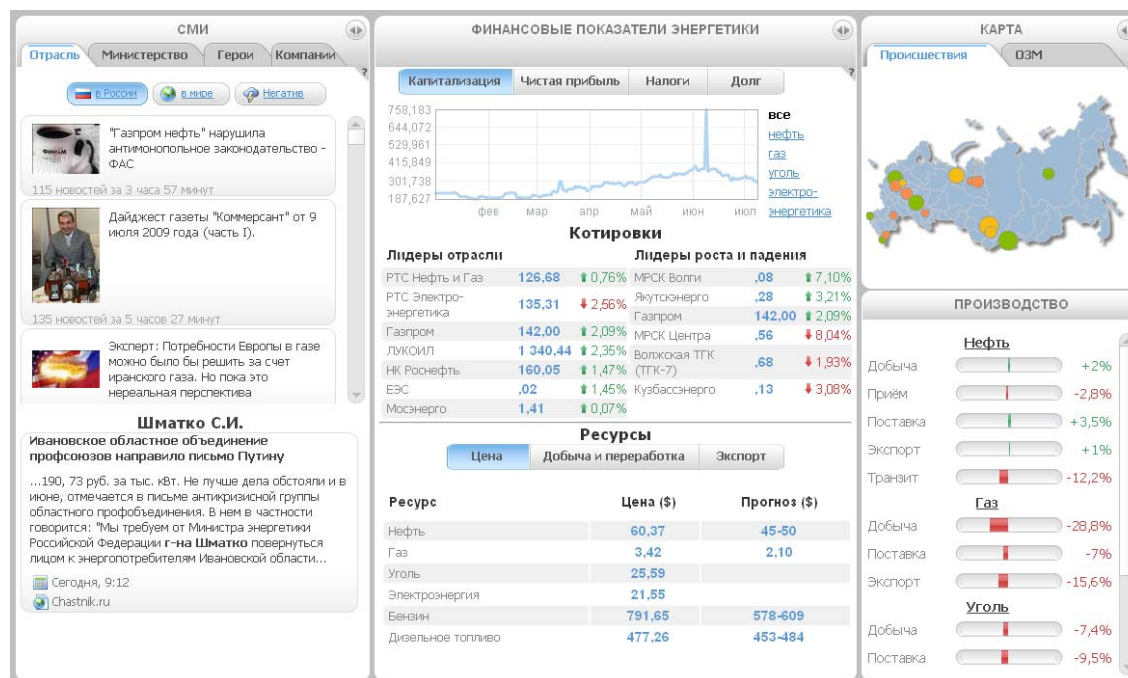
СМИ

Отрасль | Министерство | Герои | Компании

в России | в мире | Негатив

"Газпром нефть" нарушила антимонопольное законодательство - ФАС

115 новостей за 3 часа 57 минут

Дайджест газеты "Коммерсант" от 9 июля 2009 года (часть I).

135 новостей за 5 часов 27 минут

Эксперт: Потребности Европы в газе можно было бы решить за счет иранского газа. Но пока это нереальная перспектива

Шматко С.И.

Ивановское областное объединение профсоюзов направило письмо Путину

...190, 73 руб. за тыс. кВт. Не лучше дела обстояли и в июне, отмечается в письме антикризисной группы областного профобъединения. В нем в частности говорится: "Мы требуем от Министра энергетики Российской Федерации г-на Шматко повернуться лицом к энергопотребителям Ивановской области...

Сегодня, 9:12
Chastnik.ru

ФИНАНСОВЫЕ ПОКАЗАТЕЛИ ЭНЕРГЕТИКИ

Капитализация | Чистая прибыль | Налоги | Долг

758,183
644,072
529,961
415,849
301,738
187,627

фев | мар | апр | май | июн | июл

все
нефть
газ
уголь
электро-энергетика

Котировки

Лидеры отрасли

| | | |
|---|---|---|
| РТС Нефть и Газ | 126,68 | 0,76% |
| РТС Электро-энергетика | 135,31 | 2,56% |
| Газпром | 142,00 | 2,09% |
| ЛУКОЙЛ | 1 340,44 | 2,35% |
| НК Роснефть | 160,05 | 1,47% |
| ЕЭС | ,02 | 1,45% |
| Мосэнерго | 1,41 | 0,07% |

Лидеры роста и падения

| | | |
|---|---|---|
| МРСК Волги | ,08 | 7,10% |
| Якутскэнерго | ,28 | 3,21% |
| Газпром | 142,00 | 2,09% |
| МРСК Центра | ,56 | 8,04% |
| Волжская ТГК (ТГК-7) | ,68 | 1,93% |
| Кузбассэнерго | ,13 | 3,08% |

Ресурсы

Цена | Добыча и переработка | Экспорт

| Ресурс | Цена ($) | Прогноз ($) |
|---|---|---|
| Нефть | 60,37 | 45-50 |
| Газ | 3,42 | 2,10 |
| Уголь | 25,59 | |
| Электроэнергия | 21,55 | |
| Бензин | 791,65 | 578-609 |
| Дизельное топливо | 477,26 | 453-484 |

КАРТА

Происшествия | ОЗМ

ПРОИЗВОДСТВО

Нефть
Добыча +2%
Приём -2,8%
Поставка +3,5%
Экспорт +1%
Транзит -12,2%

Газ
Добыча -28,8%
Поставка -7%
Экспорт -15,6%

Уголь
Добыча -7,4%
Поставка -9,5%